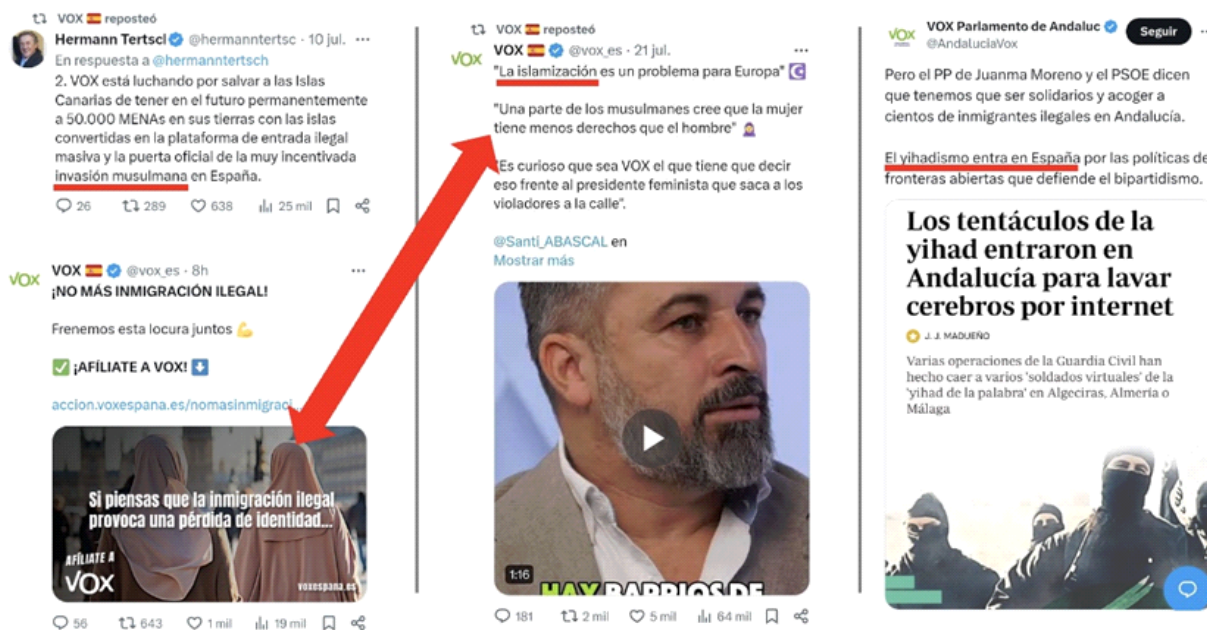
VOX reposteó
Hermann Tertscl @hermanntertsc · 10 jul. ···
En respuesta a @hermanntertsch
2. VOX está luchando por salvar a las Islas Canarias de tener en el futuro permanentemente a 50.000 MENAs en sus tierras con las islas convertidas en la plataforma de entrada ilegal masiva y la puerta oficial de la muy incentivada invasión musulmana en España.
26 289 638 25 mil

VOX @vox_es · 8h ···
¡NO MÁS INMIGRACIÓN ILEGAL!

Frenemos esta locura juntos 💪

✅ ¡AFÍLIATE A VOX! ⬇️

accion.voxespana.es/nomasinmigraci

Si piensas que la inmigración ilegal provoca una pérdida de identidad...
AFÍLIATE A VOX
voxespana.es
56 643 1 mil 19 mil

VOX reposteó
VOX @vox_es · 21 jul. ···
"La islamización es un problema para Europa"

"Una parte de los musulmanes cree que la mujer tiene menos derechos que el hombre"

"Es curioso que sea VOX el que tiene que decir eso frente al presidente feminista que saca a los violadores a la calle".

@Santi_ABASCAL en
Mostrar más
1:16
HAY BARRIOS DE
181 2 mil 5 mil 64 mil

VOX Parlamento de Andaluc Seguir
@AndaluciaVox
Pero el PP de Juanma Moreno y el PSOE dicen que tenemos que ser solidarios y acoger a cientos de inmigrantes ilegales en Andalucía.

El yihadismo entra en España por las políticas de fronteras abiertas que defiende el bipartidismo.

Los tentáculos de la yihad entraron en Andalucía para lavar cerebros por internet
J. J. MADUEÑO
Varias operaciones de la Guardia Civil han hecho caer a varios 'soldados virtuales' de la 'yihad de la palabra' en Algeciras, Almería o Málaga